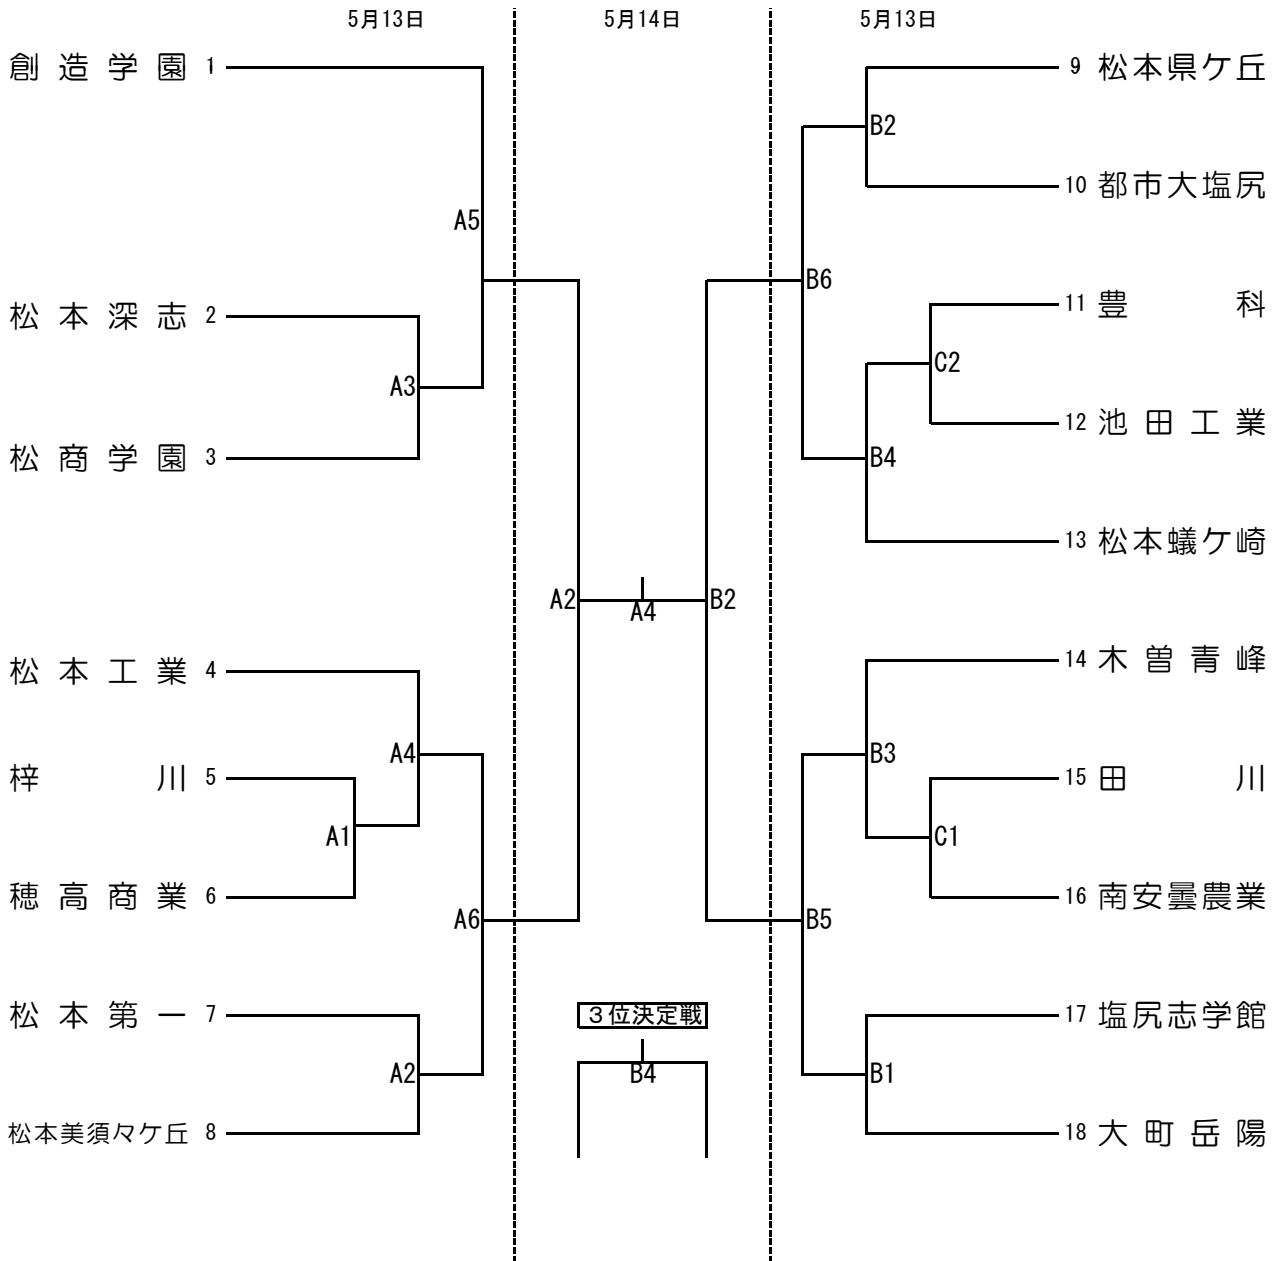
5月13日

5月14日

5月13日

創造学園 1
松本深志 2
松商学園 3
松本工業 4
梓川 5
穂高商業 6
松本第一 7
松本美須々ケ丘 8

A5
A3
A4
A1
A6
A2

A2
A4
B2

3位決定戦
B4

B2
B6
C2
B4
B3
C1
B5
B1

9 松本県ケ丘
10 都市大塩尻
11 豊科
12 池田工業
13 松本蟻ケ崎
14 木曽青峰
15 田川
16 南安曇農業
17 塩尻志学館
18 大町岳陽